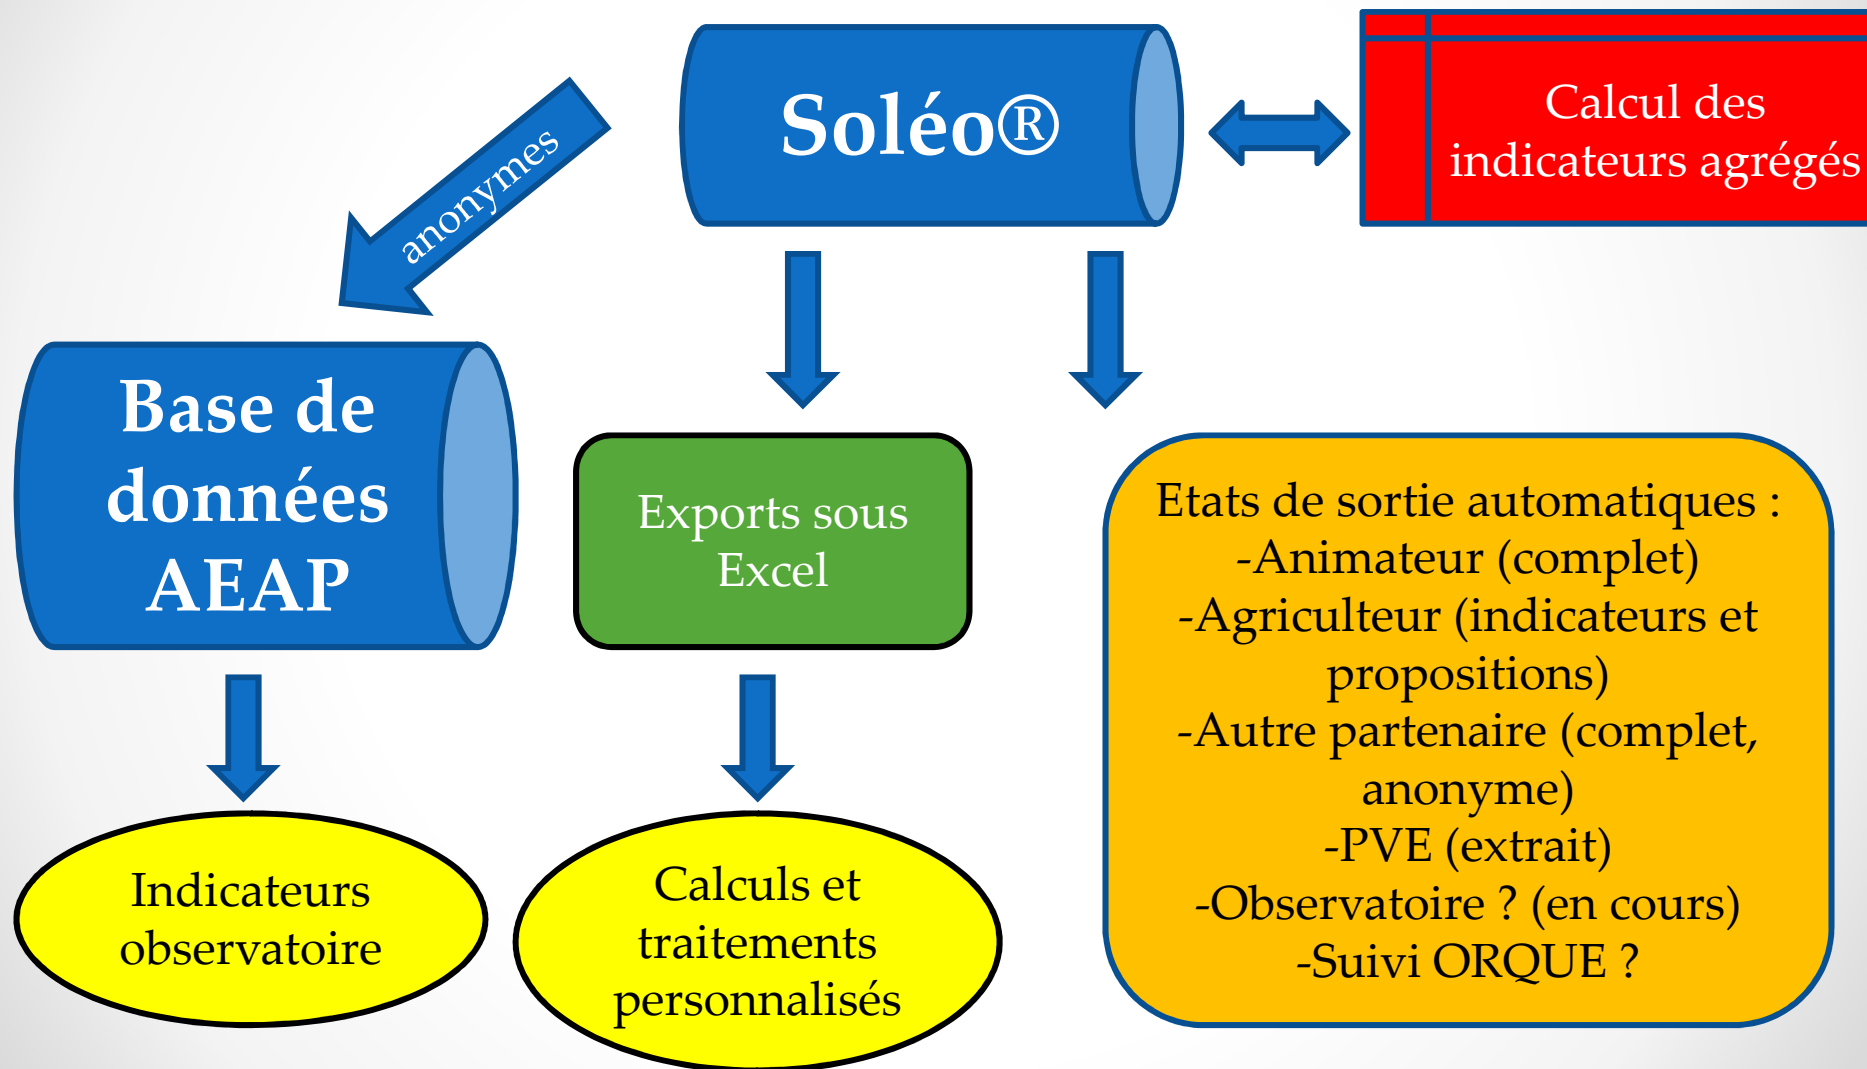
Soléo®

Calcul des indicateurs agrégés

anonymes

Base de données AEAP

Exports sous Excel

Etats de sortie automatiques :
-Animateur (complet)
-Agriculteur (indicateurs et propositions)
-Autre partenaire (complet, anonyme)
-PVE (extrait)
-Observatoire ? (en cours)
-Suivi ORQUE ?

Indicateurs observatoire

Calculs et traitements personnalisés